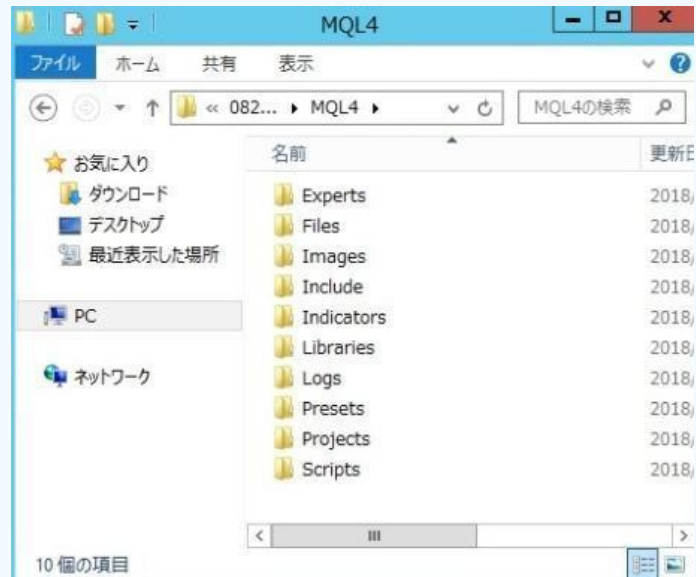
MQL4

ファイル ホーム 共有 表示

« 082... ▸ MQL4 ▸

MQL4の検索

お気に入り
ダウンロード
デスクトップ
最近表示した場所

PC

ネットワーク

名前 | 更新日
Experts 2018/
Files 2018/
Images 2018/
Include 2018/
Indicators 2018/
Libraries 2018/
Logs 2018/
Presets 2018/
Projects 2018/
Scripts 2018/

10 個の項目